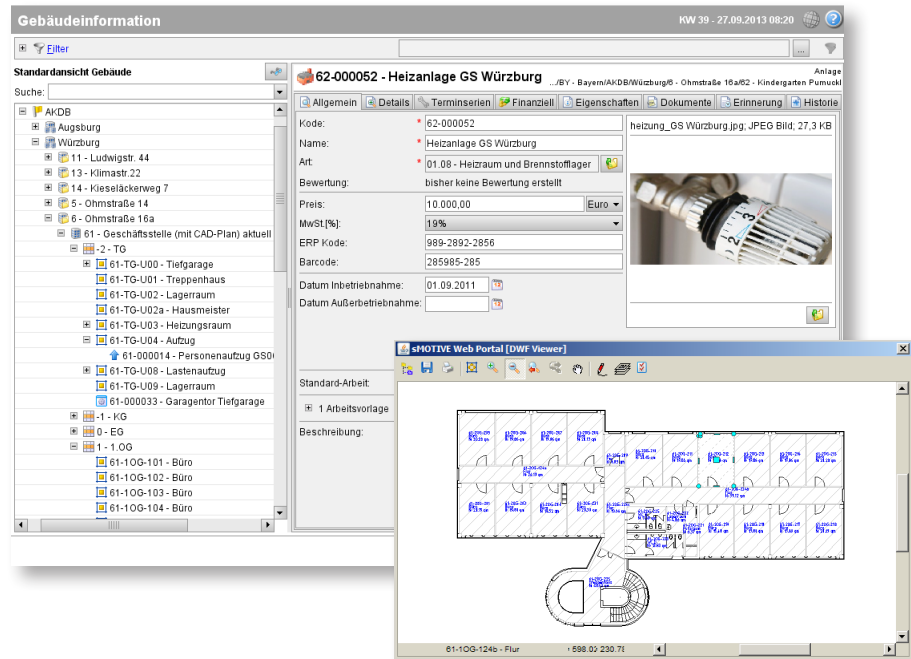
Gebäudeinformation

KW 39 - 27.09.2013 08:20

Filter

Standardansicht Gebäude

Suche:

AKDB
Augsburg
Würzburg
11 - Ludwigstr. 44
13 - Klimastr.22
14 - Kieseläckerweg 7
5 - Ohmstraße 14
6 - Ohmstraße 16a
61 - Geschäftsstelle (mit CAD-Plan) aktuell
-2 - TG
61-TG-U00 - Tiefgarage
61-TG-U01 - Treppenhaus
61-TG-U02 - Lagerraum
61-TG-U02a - Hausmeister
61-TG-U03 - Heizungsraum
61-TG-U04 - Aufzug
61-000014 - Personenaufzug GS0
61-TG-U08 - Lastenaufzug
61-TG-U09 - Lagerraum
61-000033 - Garagentor Tiefgarage
-1 - KG
0 - EG
1 - 1.OG
61-1OG-101 - Büro
61-1OG-102 - Büro
61-1OG-103 - Büro
61-1OG-104 - Büro

62-000052 - Heizanlage GS Würzburg

Anlage
.../BY - Bayern/AKDB/Würzburg/6 - Ohmstraße 16a/62 - Kindergarten Pumuckl

Allgemein | Details | Terminserien | Finanziell | Eigenschaften | Dokumente | Erinnerung | Historie

Kode: 62-000052
Name: Heizanlage GS Würzburg
Art: 01.08 - Heizraum und Brennstofflager
Bewertung: bisher keine Bewertung erstellt
Preis: 10.000,00 Euro
MwSt.[%]: 19%
ERP Kode: 989-2892-2856
Barcode: 285985-285
Datum Inbetriebnahme: 01.09.2011
Datum Außerbetriebnahme:

heizung_GS Würzburg.jpg; JPEG Bild; 27,3 KB

Standard-Arbeit:
1 Arbeitsvorlage
Beschreibung:

sMOTIVE Web Portal [DWF Viewer]

61-1OG-124b - Flur
598.03 230.78